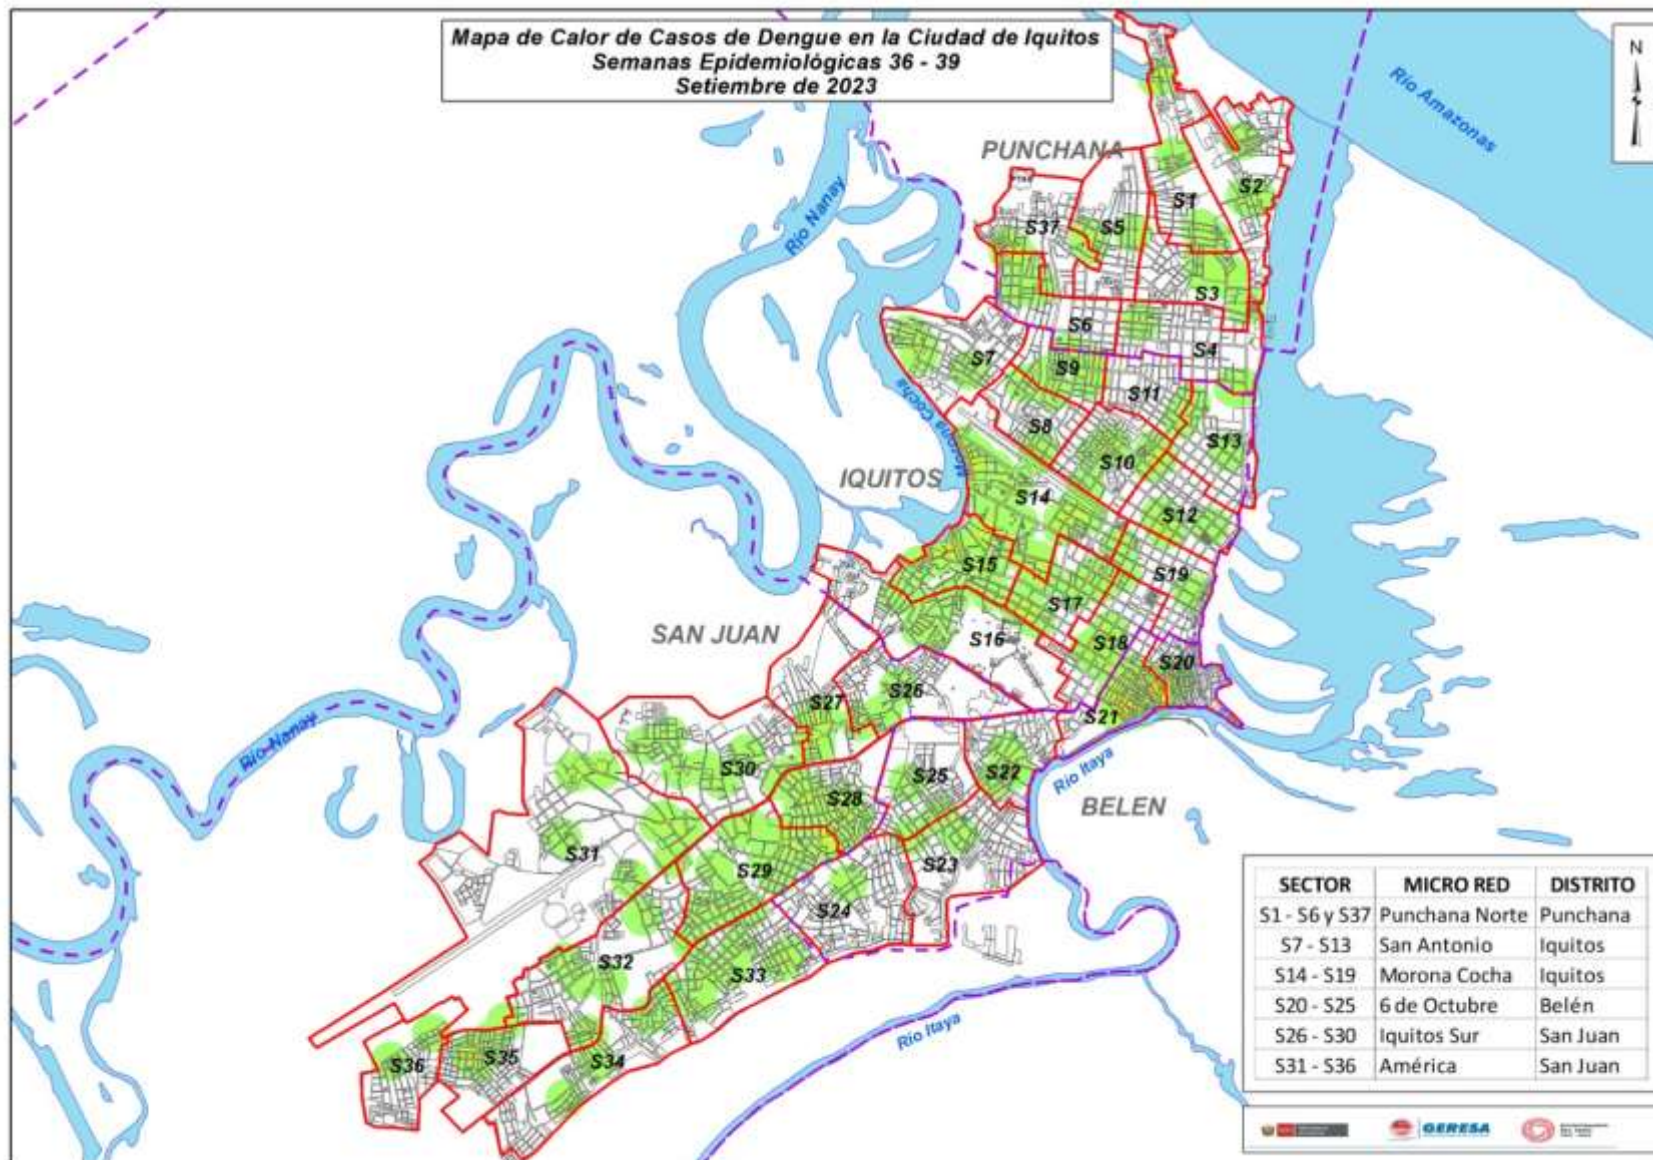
Mapa de Calor de Casos de Dengue en la Ciudad de Iquitos
Semanas Epidemiológicas 36 - 39
Setiembre de 2023

N

Rio Amazonas

PUNCHANA

Rio Nanay

S1 S2 S37 S5 S3 S6 S4 S7 S9 S11 S8 S13 S10

Morona Cocha

IQUITOS

S14 S12 S15 S19 S17 S16 S18 S20

SAN JUAN

S27 S26 S21

Rio Nanay

S30 S25 S22

Rio Itaya

BELEN

S28 S31 S29 S23 S24 S32 S33

Rio Itaya

S36 S35 S34

| SECTOR | MICRO RED | DISTRITO |
|---|---|---|
| S1 - S6 y S37 | Punchana Norte | Punchana |
| S7 - S13 | San Antonio | Iquitos |
| S14 - S19 | Morona Cocha | Iquitos |
| S20 - S25 | 6 de Octubre | Belén |
| S26 - S30 | Iquitos Sur | San Juan |
| S31 - S36 | América | San Juan |

GERESA